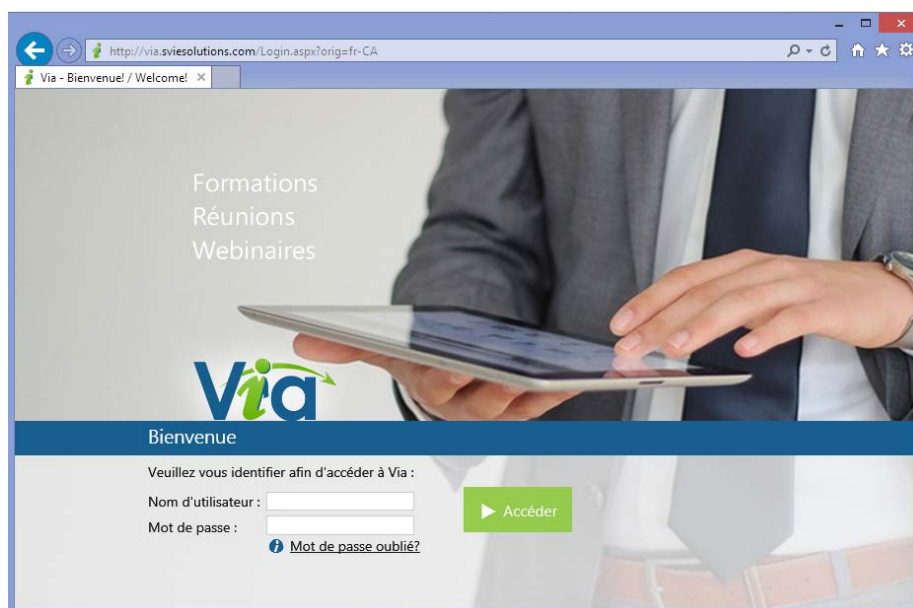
http://via.sviesolutions.com/Login.aspx?orig=fr-CA

Via - Bienvenue! / Welcome!

Formations
Réunions
Webinaires

Via

Bienvenue

Veuillez vous identifier afin d'accéder à Via :

Nom d'utilisateur :

Mot de passe :

Accéder

Mot de passe oublié?